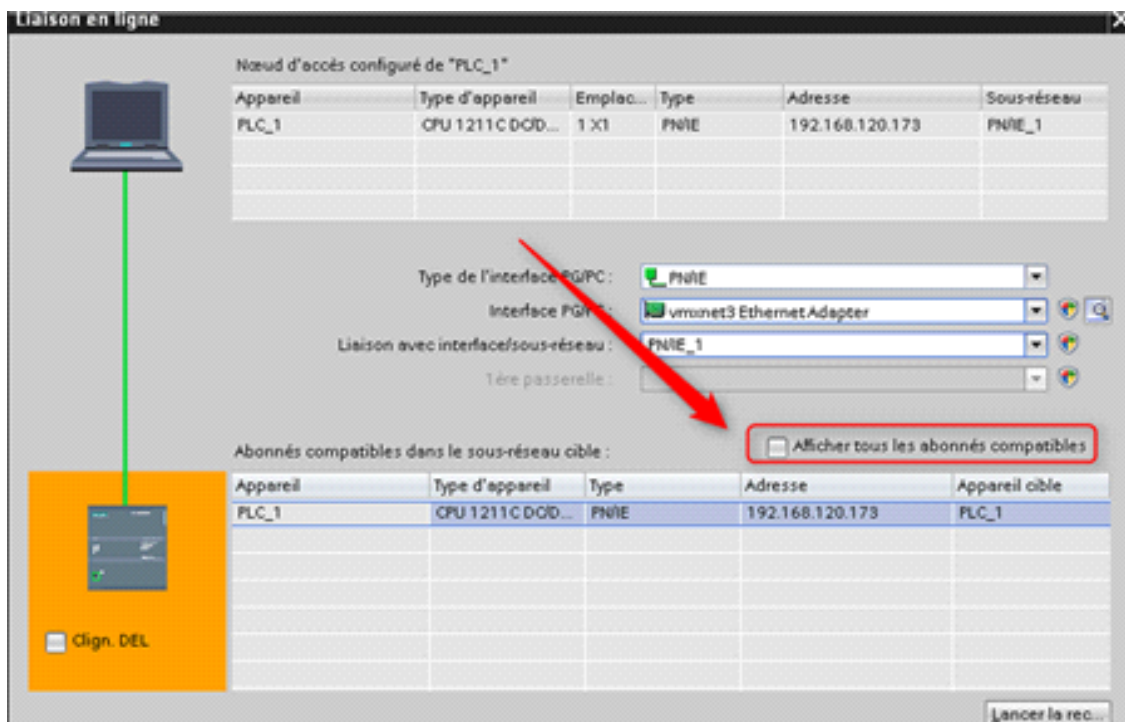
Liaison en ligne

Nœud d'accès configuré de "PLC_1"

| Appareil | Type d'appareil | Emplac... | Type | Adresse | Sous-réseau |
|---|---|---|---|---|---|
| PLC_1 | CPU 1211C DC/D... | 1 X1 | PN/IE | 192.168.120.173 | PN/IE_1 |

Type de l'interface PG/PC : PN/IE

Interface PG/PC : vmxnet3 Ethernet Adapter

Liaison avec interface/sous-réseau : PN/IE_1

1ère passerelle :

Abonnés compatibles dans le sous-réseau cible :

Afficher tous les abonnés compatibles

| Appareil | Type d'appareil | Type | Adresse | Appareil cible |
|---|---|---|---|---|
| PLC_1 | CPU 1211C DC/D... | PN/IE | 192.168.120.173 | PLC_1 |

Clign. DEL

Lancer la rec...